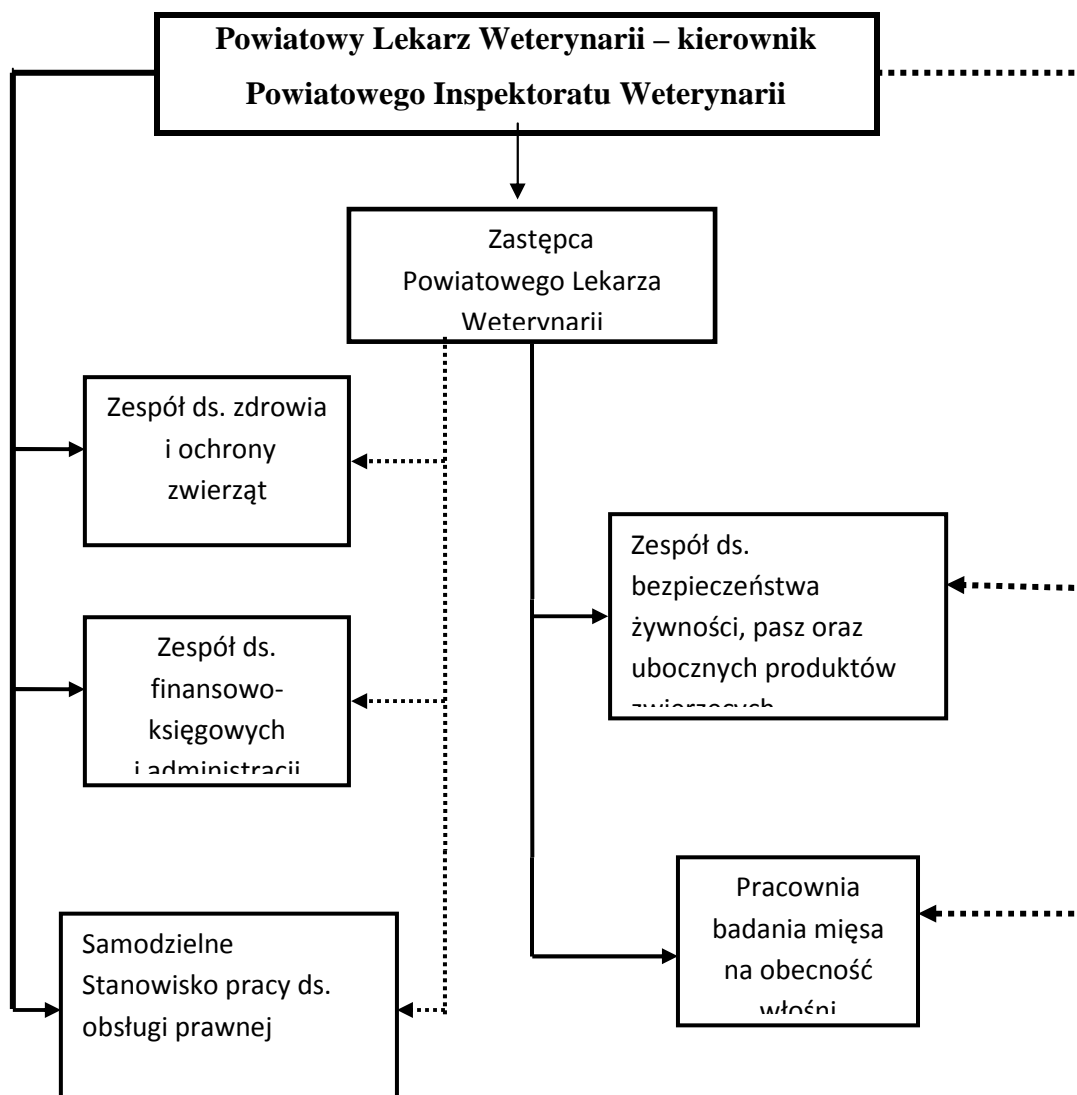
Powiatowy Lekarz Weterynarii – kierownik Powiatowego Inspektoratu Weterynarii

Zastępca Powiatowego Lekarza Weterynarii

Zespół ds. zdrowia i ochrony zwierząt

Zespół ds. finansowo-księgowych i administracji

Samodzielne Stanowisko pracy ds. obsługi prawnej

Zespół ds. bezpieczeństwa żywności, pasz oraz ubocznych produktów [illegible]

Pracownia badania mięsa na obecność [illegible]